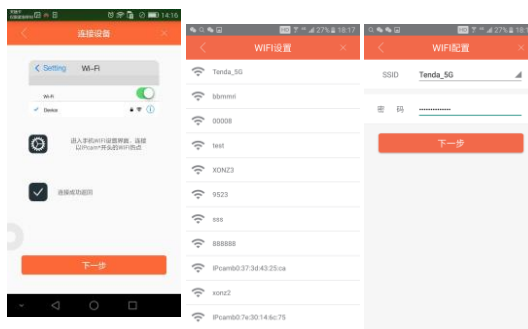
14:16

连接设备

Setting Wi-Fi

Wi-Fi

Device

进入手机WIFI设置界面，选择以IPcam*开头的WIFI热点

连接成功后返回

下一步

27% 18:17

WIFI设置

Tenda_5G

bbmmri

00008

test

XONZ3

9523

sss

888888

IPcamb0:37:3d:43:25:ca

xonz2

IPcamb0:7e:30:14:6c:75

27% 18:17

WIFI配置

SSID Tenda_5G

密 码 ••••••••••••

下一步